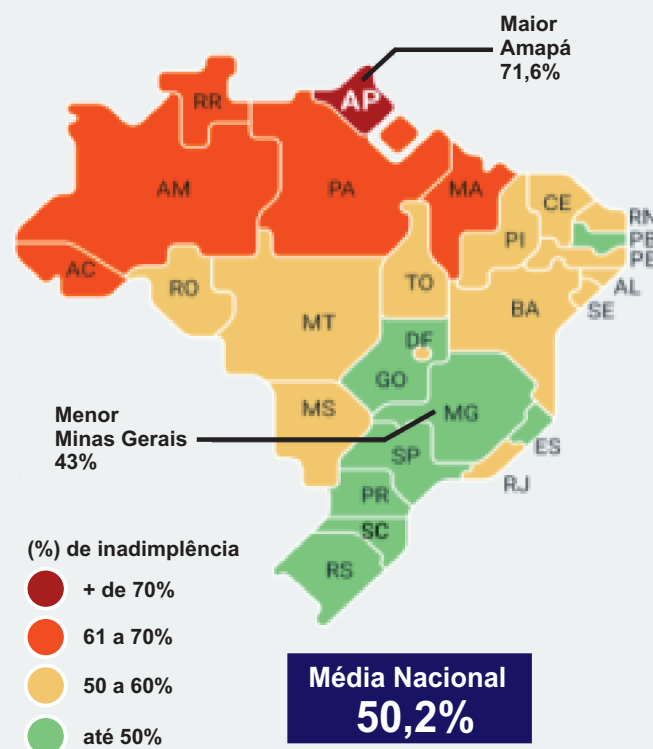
Maior
Amapá
71,6%

AP
RR
AM
PA
MA
CE
RN
PB
PE
AL
SE
PI
AC
RO
TO
BA
MT
DF
GO
MS
MG
ES
SP
RJ
PR
SC
RS

Menor
Minas Gerais
43%

(%) de inadimplência
+ de 70%
61 a 70%
50 a 60%
até 50%

Média Nacional
50,2%